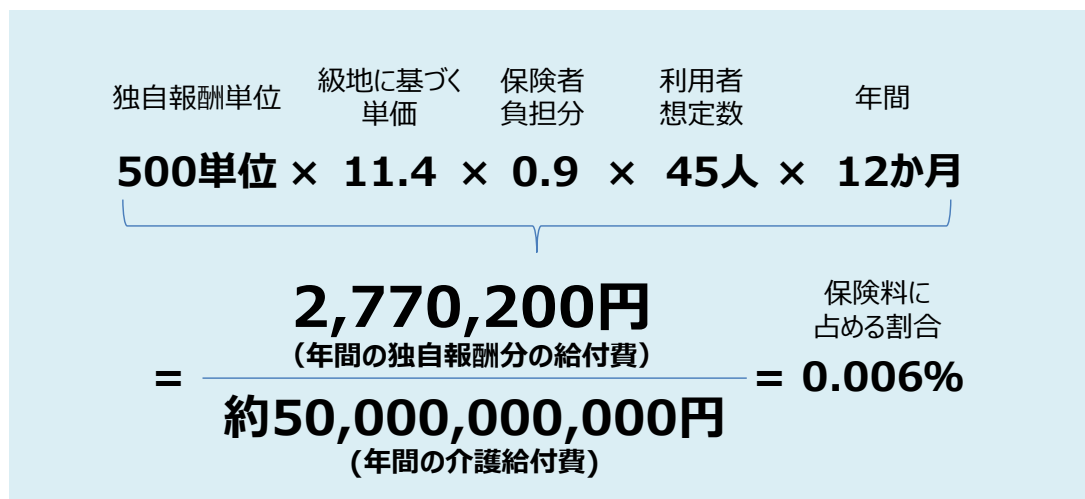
独自報酬単位　級地に基づく単価　保険者負担分　利用者想定数　年間

500単位 × 11.4 × 0.9 × 45人 × 12か月

= $\frac{\text{2,770,200円（年間の独自報酬分の給付費）}}{\text{約50,000,000,000円（年間の介護給付費）}}$ = 0.006%

保険料に占める割合